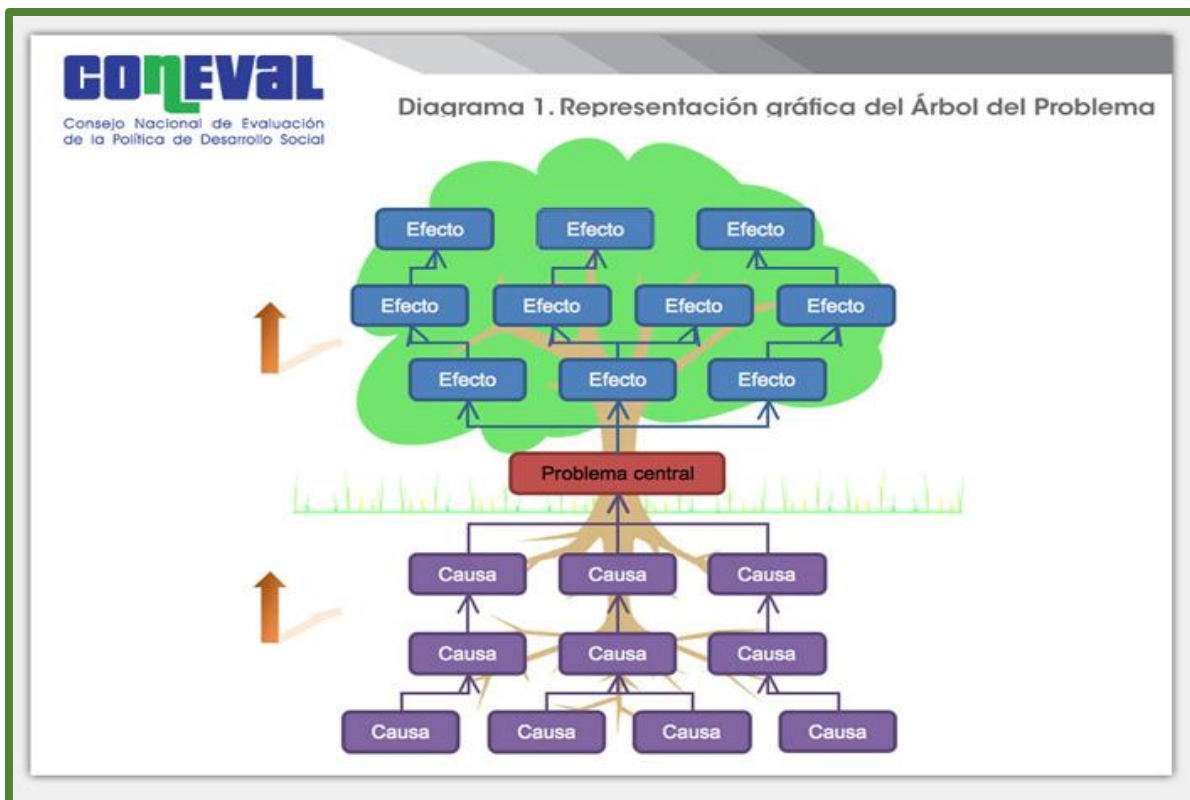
CONEVAL
Consejo Nacional de Evaluación de la Política de Desarrollo Social

Diagrama 1. Representación gráfica del Árbol del Problema

Efecto
Efecto
Efecto
Efecto
Efecto
Efecto
Efecto
Efecto
Efecto
Efecto

Problema central

Causa
Causa
Causa
Causa
Causa
Causa
Causa
Causa
Causa
Causa